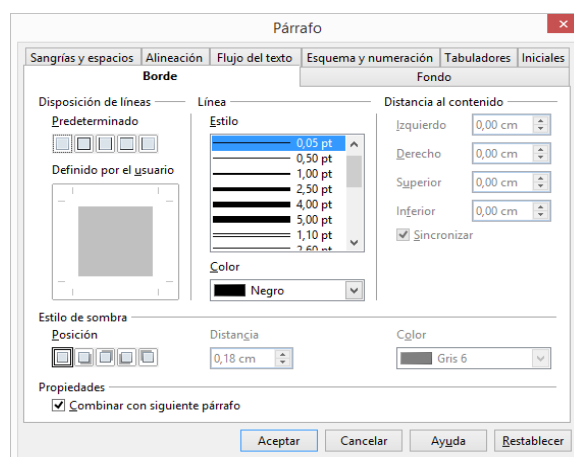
Párrafo

Sangrías y espacios | Alineación | Flujo del texto | Esquema y numeración | Tabuladores | Iniciales
Borde | Fondo

Disposición de líneas
Predeterminado

Definido por el usuario

Línea
Estilo
0,05 pt
0,50 pt
1,00 pt
2,50 pt
4,00 pt
5,00 pt
1,10 pt
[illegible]

Color
Negro

Distancia al contenido
Izquierdo 0,00 cm
Derecho 0,00 cm
Superior 0,00 cm
Inferior 0,00 cm
Sincronizar

Estilo de sombra
Posición
Distancia
0,18 cm
Color
Gris 6

Propiedades
Combinar con siguiente párrafo

Aceptar | Cancelar | Ayuda | Restablecer